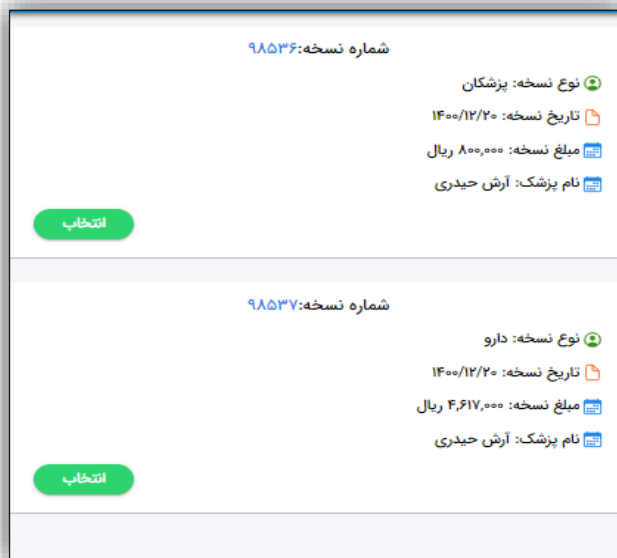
شماره نسخه:۹۸۵۳۶

نوع نسخه: پزشکان

تاریخ نسخه: ۱۴۰۰/۱۲/۲۰

مبلغ نسخه: ۸۰۰,۰۰۰ ریال

نام پزشک: آرش حیدری

انتخاب

شماره نسخه:۹۸۵۳۷

نوع نسخه: دارو

تاریخ نسخه: ۱۴۰۰/۱۲/۲۰

مبلغ نسخه: ۴,۶۱۷,۰۰۰ ریال

نام پزشک: آرش حیدری

انتخاب